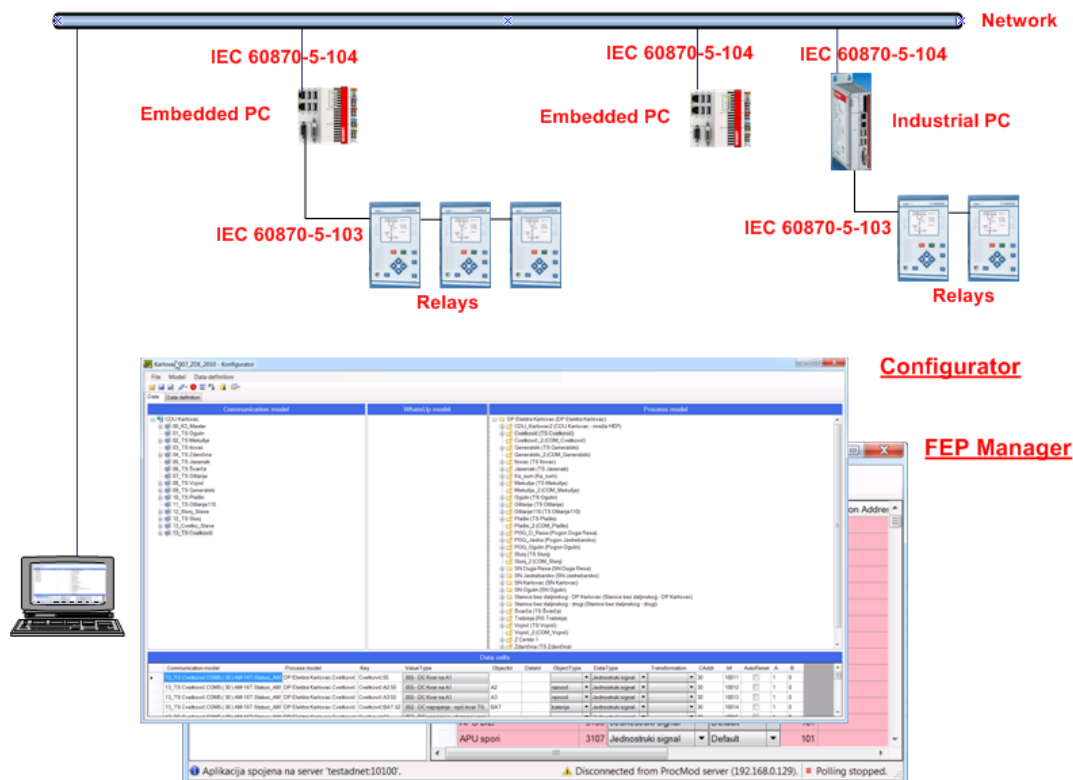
Network

IEC 60870-5-104

Embedded PC

IEC 60870-5-104

Embedded PC

IEC 60870-5-104

Industrial PC

IEC 60870-5-103

Relays

IEC 60870-5-103

Relays

Configurator

FEP Manager

Karlovac_2007_ZDK_2010 - Konfigurator

File Model Data definition

Data Data definition

Communication model

WhatsUp model

Process model

CDU Karlovac
00_KD_Master
01_TS Ogulin
02_TS Mekušje
03_TS Ilovac
04_TS Zdenčina
05_TS Jasenak
06_TS Švarča
07_TS Ozalj
08_TS Vojnić
09_TS Generalski
10_TS Pladlo
11_TS Oštarije 110
12_Sluni_Slavo
12_TS Slunj
13_Cvetko_Slavo
13_TS Cvetković

DP Elektra Karlovac (DP Elektra Karlovac)
CDU_Karlovac2 (CDU Karlovac - mreža HEP)
Cvetković (TS Cvetković)
Cvetković_2 (COM_Cvetković)
Generalski (TS Generalski)
Generalski_2 (COM_Generalski)
Ilovac (TS Ilovac)
Jasenak (TS Jasenak)
Ka_sum (Ka_sum)
Mekušje (TS Mekušje)
Mekušje_2 (COM_Mekušje)
Ogulin (TS Ogulin)
Oštarije (TS Oštarije)
Oštarije110 (TS Oštarije110)
Pladlo (TS Pladlo)
Pladlo_2 (COM_Pladlo)
POG_D_Resa (Pogon Duga Resa)
POG_Jaska (Pogon Jastrebarsko)
POG_Ogulin (Pogon Ogulin)
Slunj (TS Slunj)
Slunj_2 (COM_Slunj)
SN Duga Resa (SN Duga Resa)
SN Jastrebarsko (SN Jastrebarsko)
SN Karlovac (SN Karlovac)
SN Ogulin (SN Ogulin)
Stanice bez daljinskog - DP Karlovac (Stanice bez daljinskog - DP Karlovac)
Stanice bez daljinskog - drugi (Stanice bez daljinskog - drugi)
Švarča (TS Švarča)
Trebinja (RS Trebinja)
Vojnić (TS Vojnić)
Vojnić_2 (COM_Vojnić)
Z Center 1
Zdenčina (TS Zdenčina)

Data cells

| Communication model | Process model | Key | ValueType | ObjectId | DataId | ObjectType | DataType | Transformation | CAddr | Inf | AutoReset | A | B |
|---|---|---|---|---|---|---|---|---|---|---|---|---|---|
| 13_TS Cvetković COM5 (30) AM-16T Status_AM | DP Elektra Karlovac Cvetković | Cvetković S5 | (50) - DC Kvar na A1 | | | | Jednostruki signal | | 30 | 10011 | | 1 | 0 |
| 13_TS Cvetković COM5 (30) AM-16T Status_AM | DP Elektra Karlovac Cvetković | Cvetković A2.S5 | (50) - DC Kvar na A1 | A2 | | rasvod | Jednostruki signal | | 30 | 10012 | | 1 | 0 |
| 13_TS Cvetković COM5 (30) AM-16T Status_AM | DP Elektra Karlovac Cvetković | Cvetković A3.S5 | (50) - DC Kvar na A1 | A3 | | rasvod | Jednostruki signal | | 30 | 10013 | | 1 | 0 |
| 13_TS Cvetković COM5 (30) AM-16T Status_AM | DP Elektra Karlovac Cvetković | Cvetković BAT.S2 | (52) - DC napajanje - vpd kvar TS | BAT | | baterija | Jednostruki signal | | 30 | 10014 | | 1 | 0 |

on Addres

APU spori | 3107 | Jednostruki signal | Default | 101

Aplikacija spojena na server 'testadnet:10100'.
Disconnected from ProcMod server (192.168.0.129).
Polling stopped.